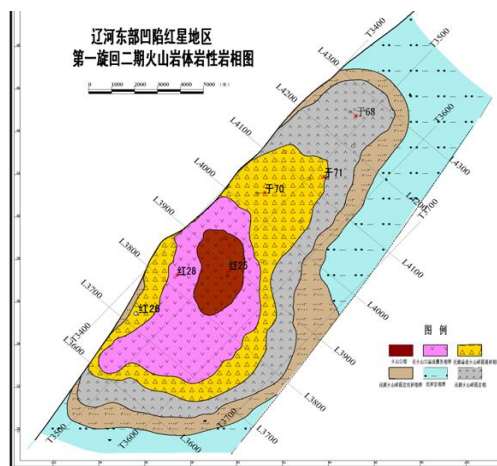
辽河东部凹陷红星地区
第一旋回二期火山岩体岩性岩相图

0 1000 2000 3000 4000 5000 (m)

T3400
T3500
L4300
L4200
L4100
L4000
L3900
L3800
L3700
L3600
L3500
T3600
T3700
T3800
T3900
T4000
T4100
T4200
T4300
L3400
T3500
T3600
T3700
T3800
L3700
L3800
L3900
L4000
L4100
L4300

于68
于70
于71
红25
红28
红26

图 例
火山口相 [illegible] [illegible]
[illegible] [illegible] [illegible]